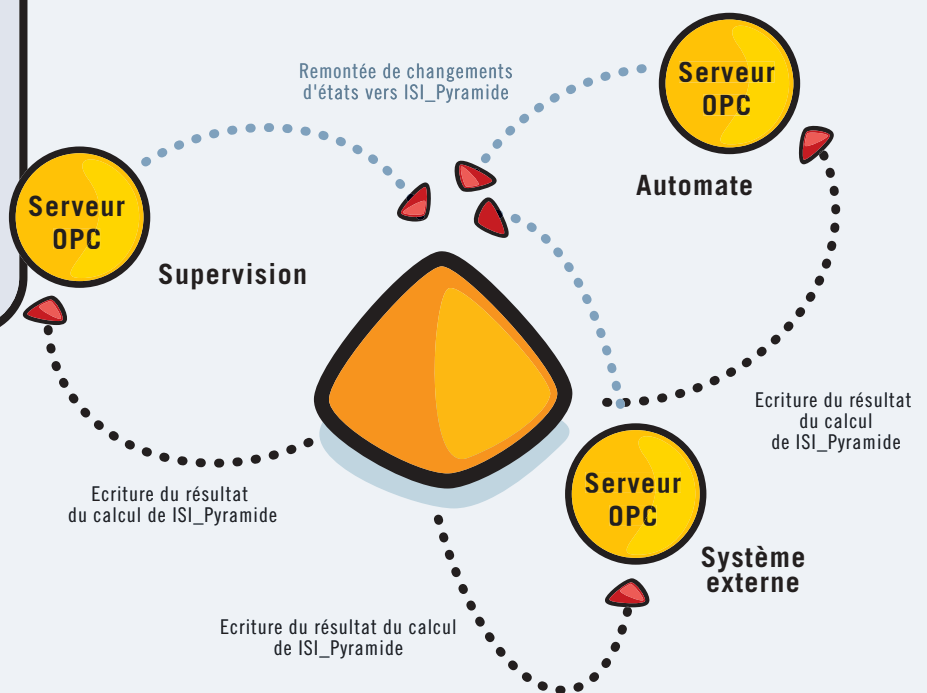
Remontée de changements d'états vers ISI_Pyramide

Serveur OPC

Automate

Serveur OPC

Supervision

Ecriture du résultat du calcul de ISI_Pyramide

Serveur OPC

Système externe

Ecriture du résultat du calcul de ISI_Pyramide

Ecriture du résultat du calcul de ISI_Pyramide